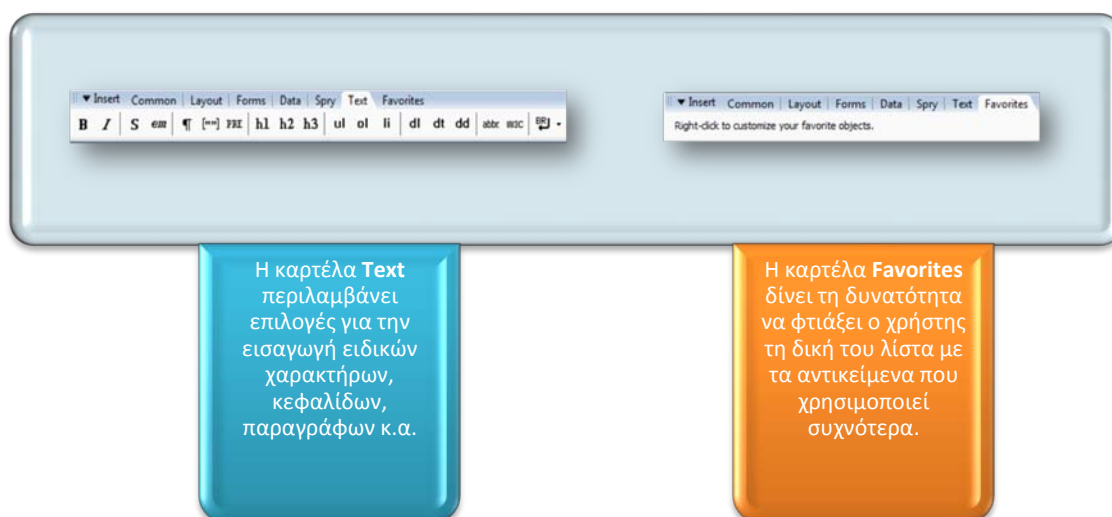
▼ Insert Common | Layout | Forms | Data | Spry | Text | Favorites

B I | S em | ¶ [""] PRE | h1 h2 h3 | ul ol li | dl dt dd | abbr W3C | BRJ ▾

▼ Insert Common | Layout | Forms | Data | Spry | Text | Favorites

Right-click to customize your favorite objects.

Η καρτέλα **Text** περιλαμβάνει επιλογές για την εισαγωγή ειδικών χαρακτήρων, κεφαλίδων, παραγράφων κ.α.

Η καρτέλα **Favorites** δίνει τη δυνατότητα να φτιάξει ο χρήστης τη δική του λίστα με τα αντικείμενα που χρησιμοποιεί συχνότερα.